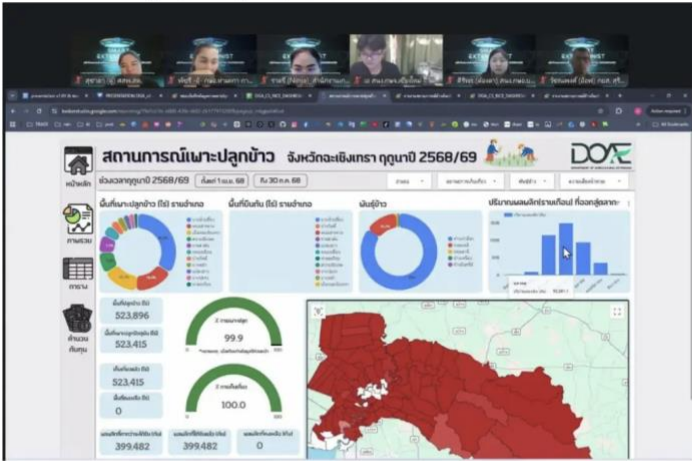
สถานการณ์เพาะปลูกข้าว จังหวัดฉะเชิงเทรา ฤดูนาปี 2568/69

DOAE

ช่วงเวลาฤดูนาปี 2568/69
ตั้งแต่ 1 พ.ค. 68
ถึง 30 ก.ย. 68

หน้าหลัก

ภาพรวม

ตาราง

คำนวณต้นทุน

อำเภอ

พันธุ์ข้าว

พื้นที่เพาะปลูกข้าว (ไร่) รายอำเภอ

พื้นที่เสียหาย (ไร่) รายอำเภอ

พันธุ์ข้าว

ปริมาณผลผลิต (รายเดือน) ที่ออกสู่ตลาด

พื้นที่ปลูก (ไร่)
523,896

พื้นที่เพาะปลูกข้าวทั้งหมด (ไร่)
523,415

พื้นที่เก็บเกี่ยว (ไร่)
523,415

พื้นที่เสียหาย (ไร่)
0

99.9

100.0

399,482

399,482

0

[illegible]